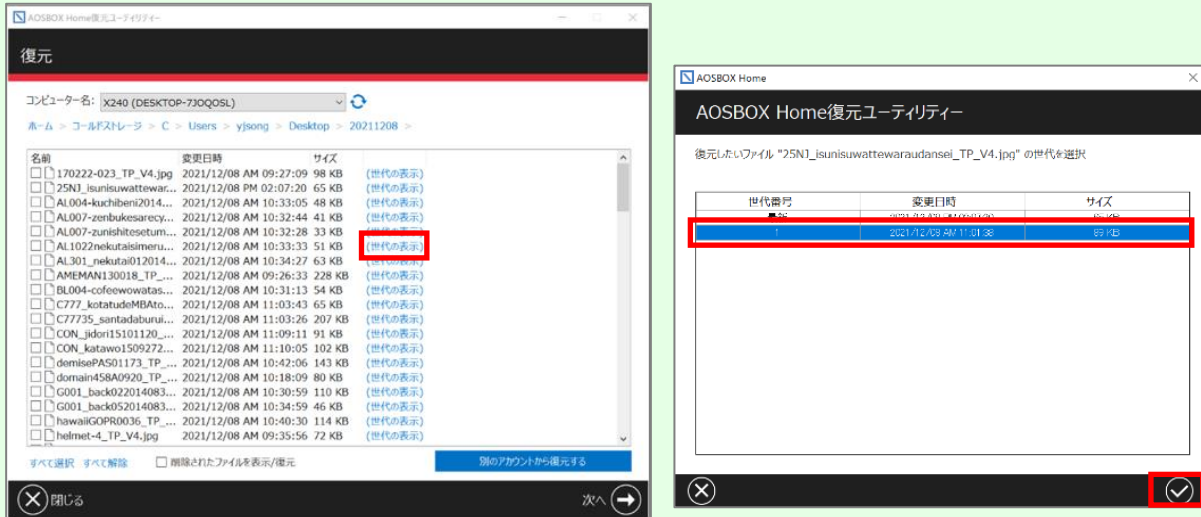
AOSBOX Home復元ユーティリティー

復元

コンピューター名: X240 (DESKTOP-7JOQOSL)

ホーム > コールドストレージ > C > Users > yjsong > Desktop > 20211208 >

| 名前 | 変更日時 | サイズ | |
|---|---|---|---|
| 170222-023_TP_V4.jpg | 2021/12/08 AM 09:27:09 | 98 KB | (世代の表示) |
| 25NJ_isunisuwattewar... | 2021/12/08 PM 02:07:20 | 65 KB | (世代の表示) |
| AL004-kuchibeni2014... | 2021/12/08 AM 10:33:05 | 48 KB | (世代の表示) |
| AL007-zenbukesarecy... | 2021/12/08 AM 10:32:44 | 41 KB | (世代の表示) |
| AL007-zunishitesetum... | 2021/12/08 AM 10:32:28 | 33 KB | (世代の表示) |
| AL1022nekutaisimeru... | 2021/12/08 AM 10:33:33 | 51 KB | (世代の表示) |
| AL301_nekutai012014... | 2021/12/08 AM 10:34:27 | 63 KB | (世代の表示) |
| AMEMAN130018_TP_... | 2021/12/08 AM 09:26:33 | 228 KB | (世代の表示) |
| BL004-cofeewowatas... | 2021/12/08 AM 10:31:13 | 54 KB | (世代の表示) |
| C777_kotatudeMBAto... | 2021/12/08 AM 11:03:43 | 65 KB | (世代の表示) |
| C77735_santadaburui... | 2021/12/08 AM 11:03:26 | 207 KB | (世代の表示) |
| CON_jidori15101120_... | 2021/12/08 AM 11:09:11 | 91 KB | (世代の表示) |
| CON_katawo1509272... | 2021/12/08 AM 11:10:05 | 102 KB | (世代の表示) |
| demisePAS01173_TP_... | 2021/12/08 AM 10:42:06 | 143 KB | (世代の表示) |
| domain458A0920_TP_... | 2021/12/08 AM 10:18:09 | 80 KB | (世代の表示) |
| G001_back022014083... | 2021/12/08 AM 10:30:59 | 110 KB | (世代の表示) |
| G001_back052014083... | 2021/12/08 AM 10:34:59 | 46 KB | (世代の表示) |
| hawaiiGOPR0036_TP_... | 2021/12/08 AM 10:40:30 | 114 KB | (世代の表示) |
| helmet-4_TP_V4.jpg | 2021/12/08 AM 09:35:56 | 72 KB | (世代の表示) |

すべて選択 すべて解除 削除されたファイルを表示/復元 別のアカウントから復元する

閉じる 次へ

AOSBOX Home

AOSBOX Home復元ユーティリティー

復元したいファイル "25NJ_isunisuwattewaraudansei_TP_V4.jpg" の世代を選択

| 世代番号 | 変更日時 | サイズ |
|---|---|---|
| 最新 | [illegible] | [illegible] |
| 1 | 2021/12/09 AM 11:01:38 | 69 KB |